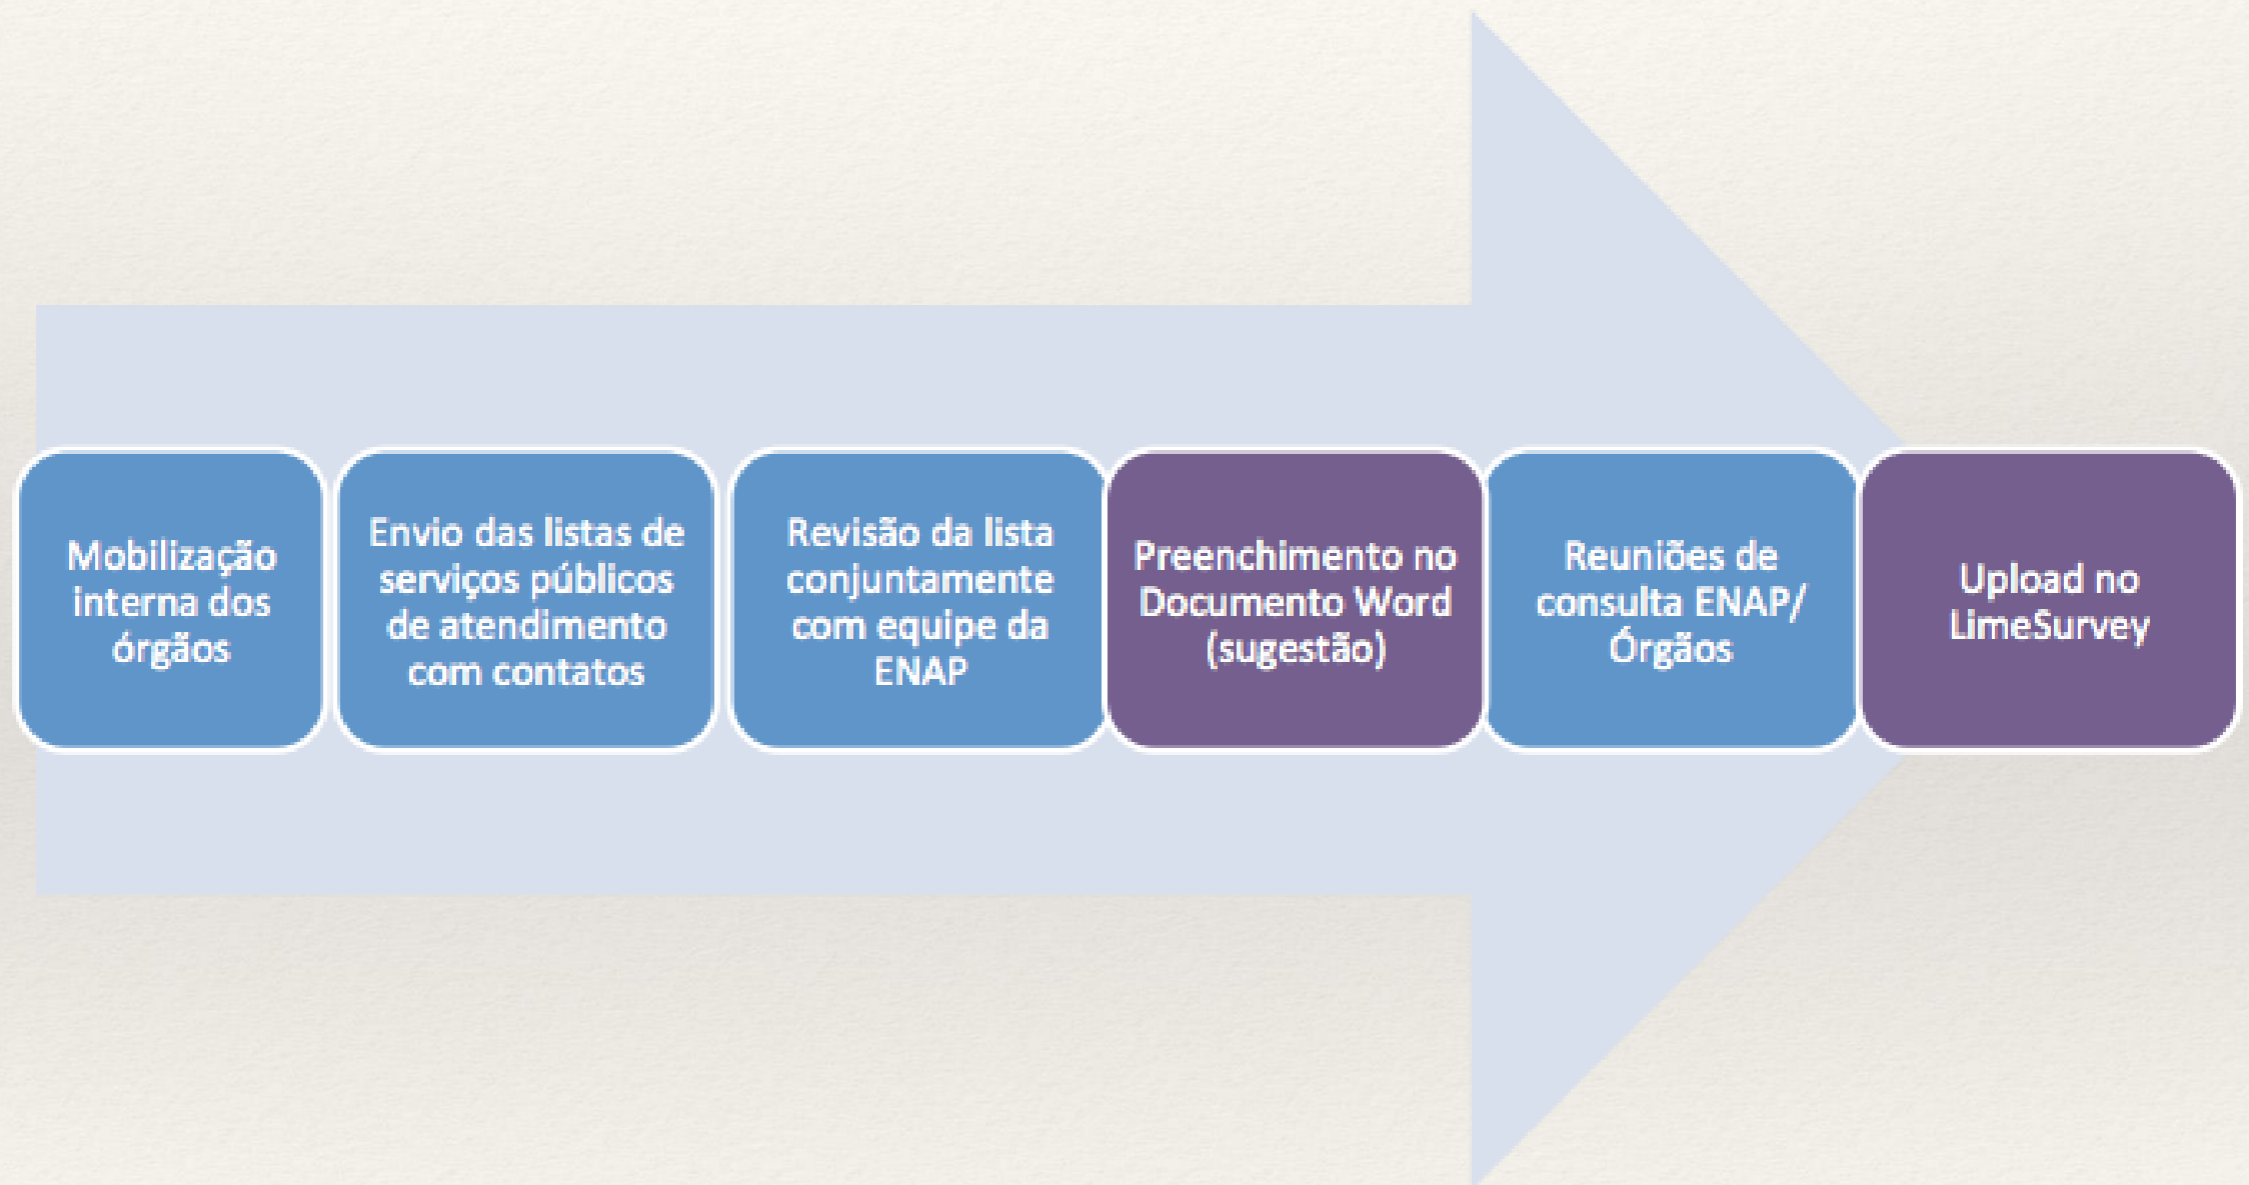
Mobilização interna dos órgãos

Envio das listas de serviços públicos de atendimento com contatos

Revisão da lista conjuntamente com equipe da ENAP

Preenchimento no Documento Word (sugestão)

Reuniões de consulta ENAP/ Órgãos

Upload no LimeSurvey